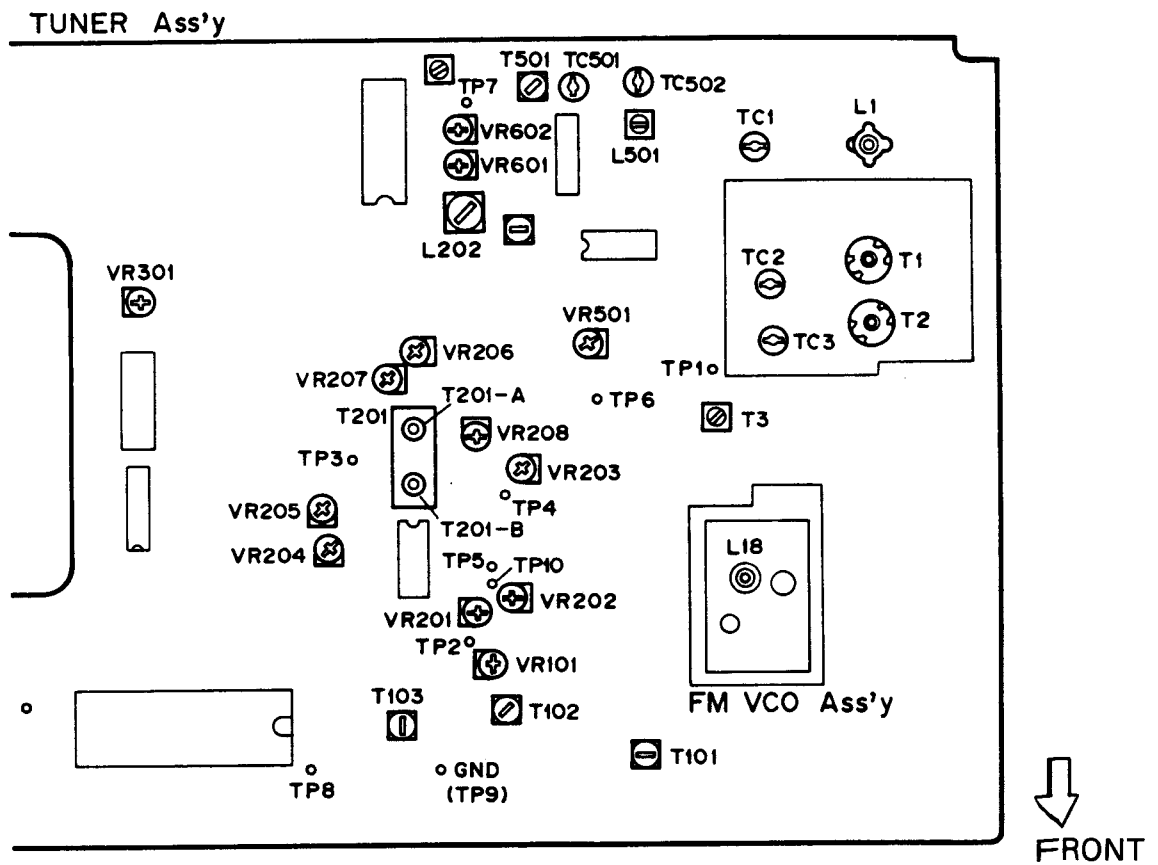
TUNER Ass'y

T501 TC501 TC502
TP7
VR602
VR601
L501
TC1
L1
L202
TC2
T1
T2
TC3
VR301
VR501
VR206
VR207
TP1
T201
T201-A
TP6
T3
VR208
TP3
VR203
TP4
VR205
T201-B
VR204
TP5
TP10
L18
VR201
VR202
TP2
VR101
T103
T102
FM VCO Ass'y
T101
TP8
GND
(TP9)
FRONT